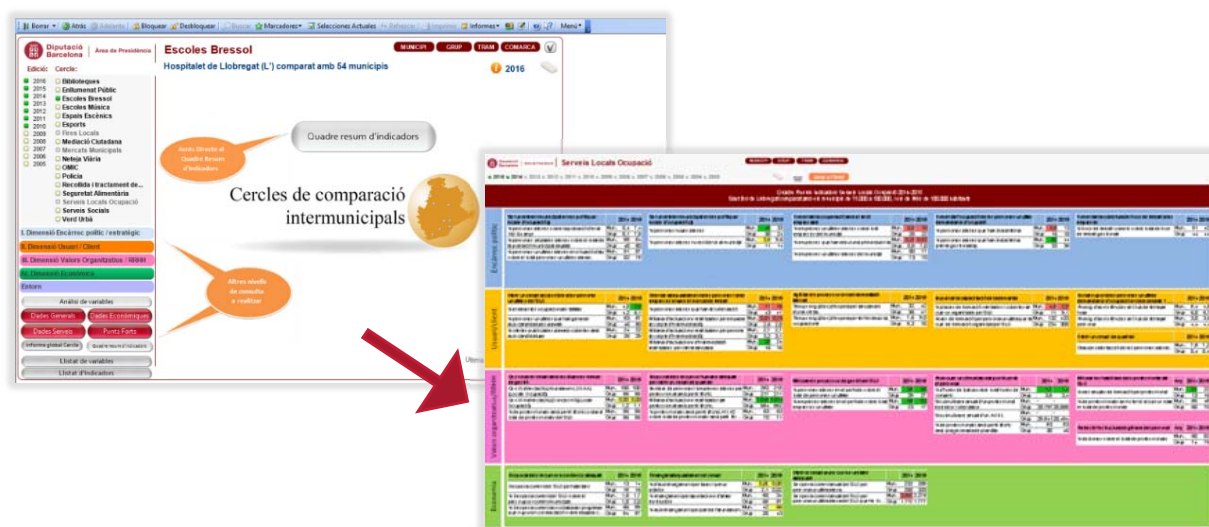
Borrar Atrás Adelante Bloquear Desbloquear Buscar Marcadores Selecciones Actuales Refrescar Imprimir Informes Menú

Diputació Barcelona | Àrea de Presidència

Escoles Bressol

Hospitalet de Llobregat (L') comparat amb 54 municipis

MUNICIPI GRUP TRAM COMARCA

2016

Edició: Cercle:

2016 2015 2014 2013 2012 2011 2010 2009 2008 2007 2006 2005

Biblioteques
Enllumenat Públic
Escoles Bressol
Escoles Música
Espais Escènics
Esports
Fires Locals
Mediació Ciutadana
Mercats Municipals
Neteja Viària
OMIC
Policia
Recollida i tractament de...
Seguretat Alimentària
Serveis Locals Ocupació
Serveis Socials
Verd Urbà

I. Dimensió Encàrrec polític / estratègic
II. Dimensió Usuari / Client
III. Dimensió Valors Organitzatius / RRHH
IV. Dimensió Econòmica
Entorn

Anàlisi de variables
Dades Generals
Dades Econòmiques
Dades Serveis
Punts Forts
Informe global Cercle
Quadre resum d'indicadors
Llistat de variables
Llistat d'indicadors

Accés directe al Quadre Resum d'Indicadors

Quadre resum d'indicadors

Cercles de comparació intermunicipals

Altres nivells de consulta a realitzar

Serveis Locals Ocupació

Encàrrec polític
Usuari/Client
Valors organitzatius/RRHH
Economia